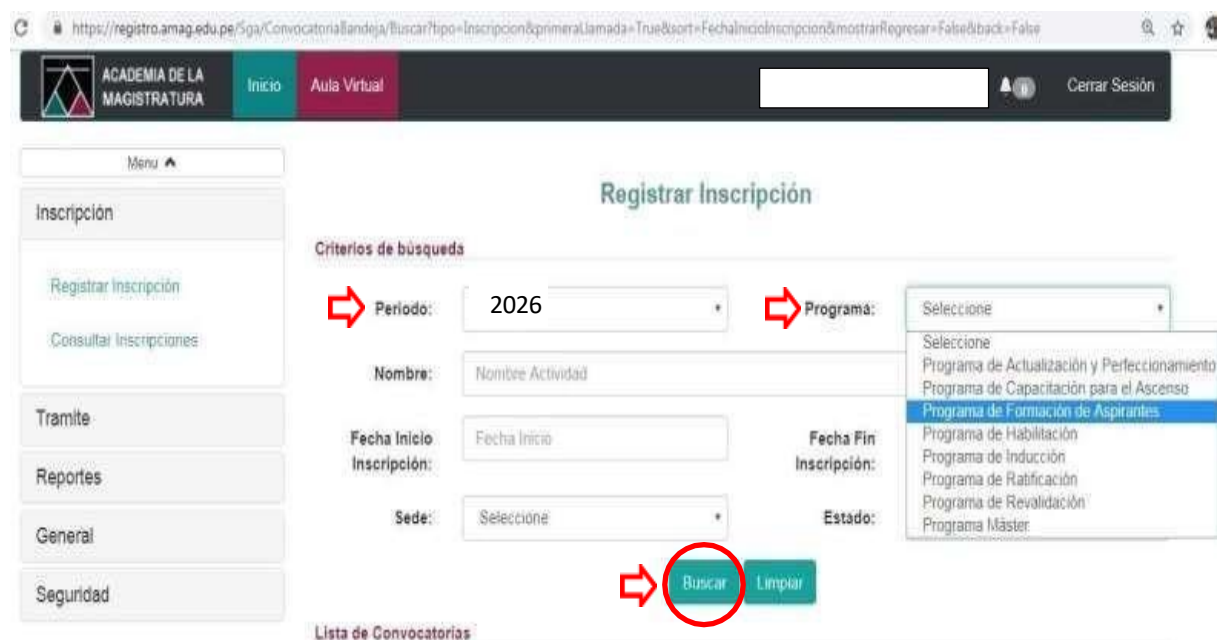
https://registro.amag.edu.pe/Sga/ConvocatoriaBandeja/Buscar?tipo=Inscripcion&primeraLlamada=True&sort=FechaInicioInscripcion&mostrarRegresar=False&back=False

ACADEMIA DE LA MAGISTRATURA

Inicio

Aula Virtual

0

Cerrar Sesión

Menu

Inscripción

Registrar Inscripción

Consultar Inscripciones

Tramite

Reportes

General

Seguridad

Registrar Inscripción

Criterios de búsqueda

Periodo: 2026

Programa: Seleccione

Seleccione
Programa de Actualización y Perfeccionamiento
Programa de Capacitación para el Ascenso
Programa de Formación de Aspirantes
Programa de Habilitación
Programa de Inducción
Programa de Ratificación
Programa de Revalidación
Programa Máster

Nombre: Nombre Actividad

Fecha Inicio Inscripción: Fecha Inicio

Fecha Fin Inscripción:

Sede: Seleccione

Estado:

Buscar

Limpiar

Lista de Convocatorias